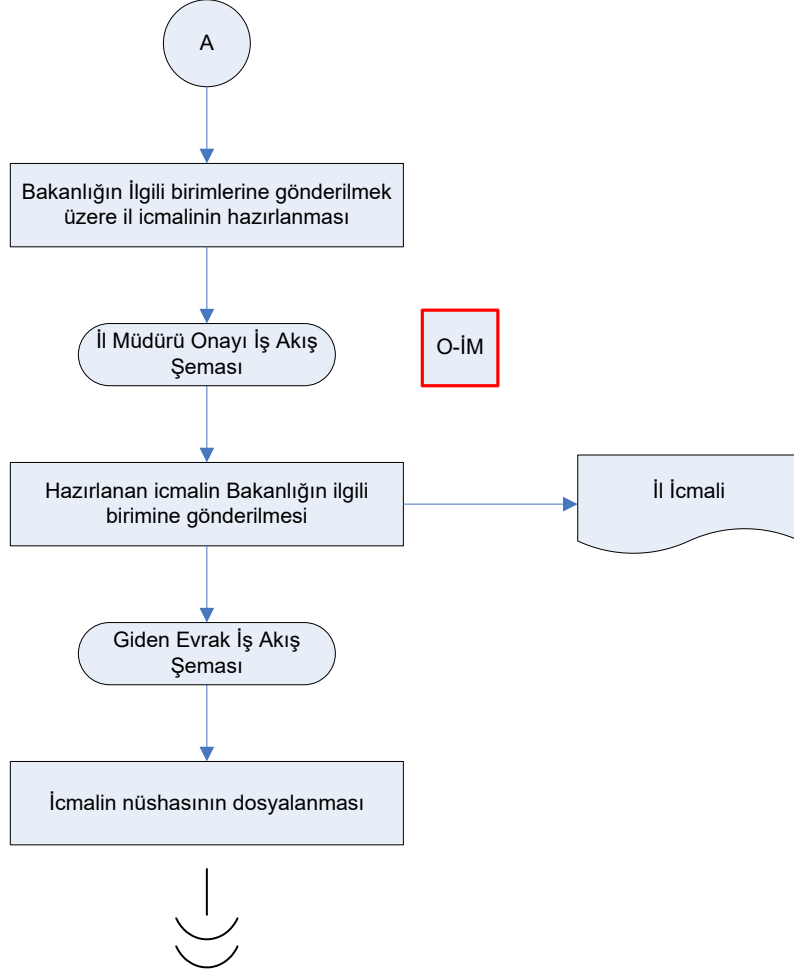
A

Bakanlığın İlgili birimlerine gönderilmek üzere il icmalinin hazırlanması

İl Müdürü Onayı İş Akış Şeması

O-İM

Hazırlanan icmalin Bakanlığın ilgili birimine gönderilmesi

İl İcmali

Giden Evrak İş Akış Şeması

İcmalin nüshasının dosyalanması